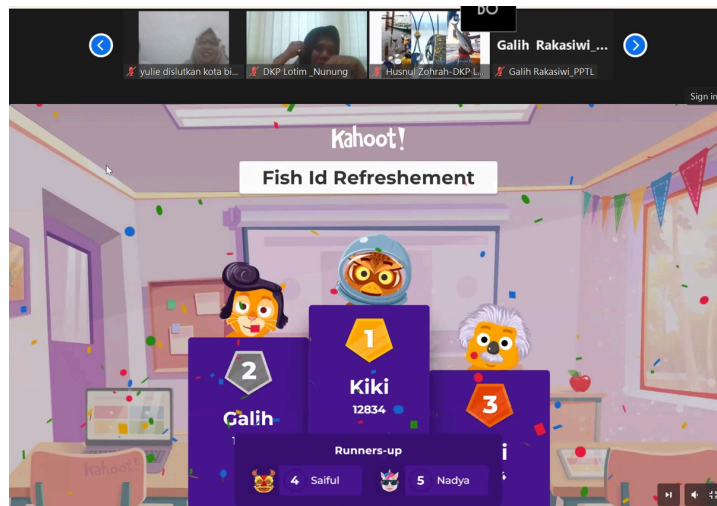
BO

yulie dislutkan kota bi...

DKP Lotim _Nunung

Husnul Zohrah-DKP L...

Galih Rakasiwi_...

Galih Rakasiwi_PPTL

Sign in

Kahoot!

Fish Id Refreshement

2

Galih

1

Kiki

12834

3

Kahoot!

Runners-up

4 Saiful

5 Nadya